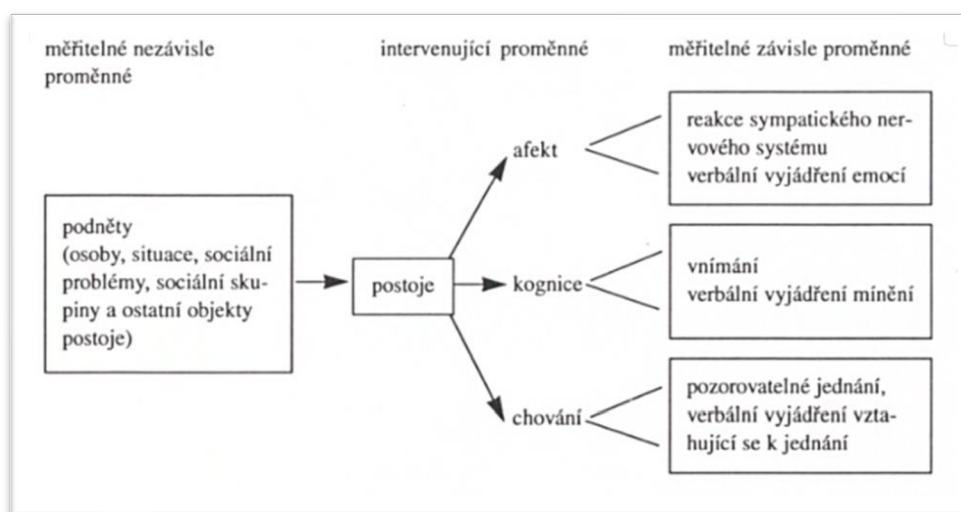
měřitelné nezávisle proměnné

intervenující proměnné

měřitelné závisle proměnné

podněty (osoby, situace, sociální problémy, sociální skupiny a ostatní objekty postoje)

postoje

afekt

kognice

chování

reakce sympatického nervového systému
verbální vyjádření emocí

vnímání
verbální vyjádření mínění

pozorovatelné jednání, verbální vyjádření vztahující se k jednání